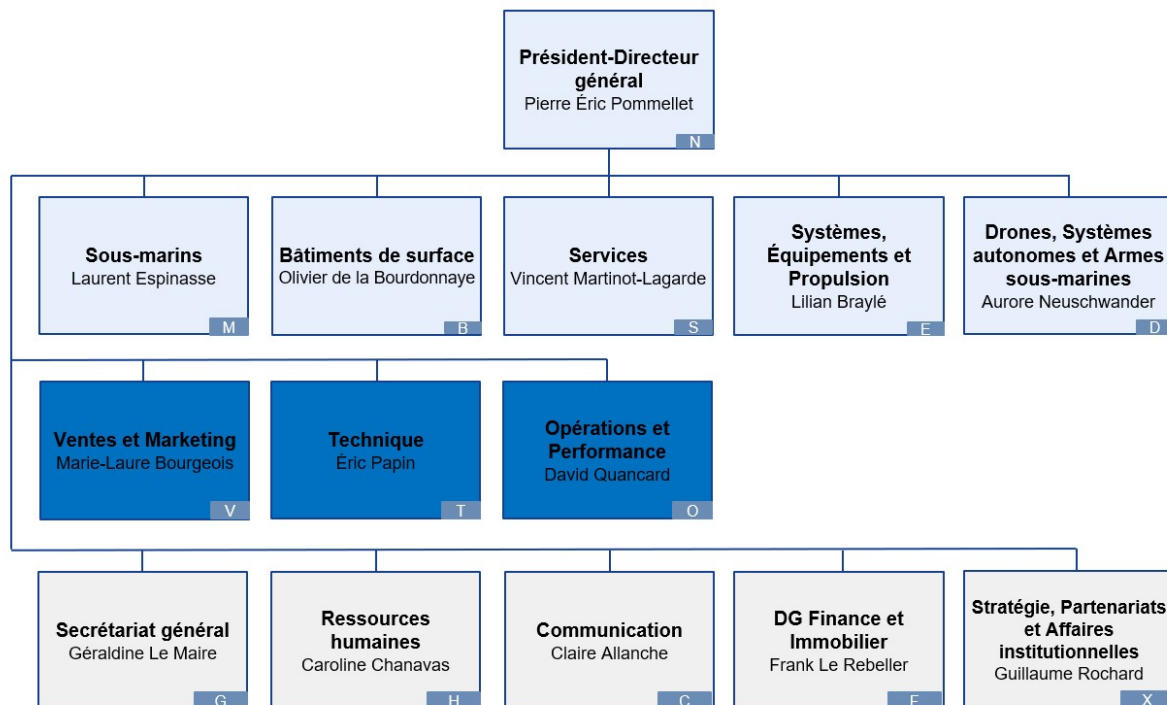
Président-Directeur général
Pierre Éric Pommellet
N

Sous-marins
Laurent Espinasse
M

Bâtiments de surface
Olivier de la Bourdonnaye
B

Services
Vincent Martinot-Lagarde
S

Systèmes, Équipements et Propulsion
Lilian Braylé
E

Drones, Systèmes autonomes et Armes sous-marines
Aurore Neuschwander
D

Ventes et Marketing
Marie-Laure Bourgeois
V

Technique
Éric Papin
T

Opérations et Performance
David Quancard
O

Secrétariat général
Géraldine Le Maire
G

Ressources humaines
Caroline Chanavas
H

Communication
Claire Allanche
C

DG Finance et Immobilier
Frank Le Rebeller
F

Stratégie, Partenariats et Affaires institutionnelles
Guillaume Rochard
X